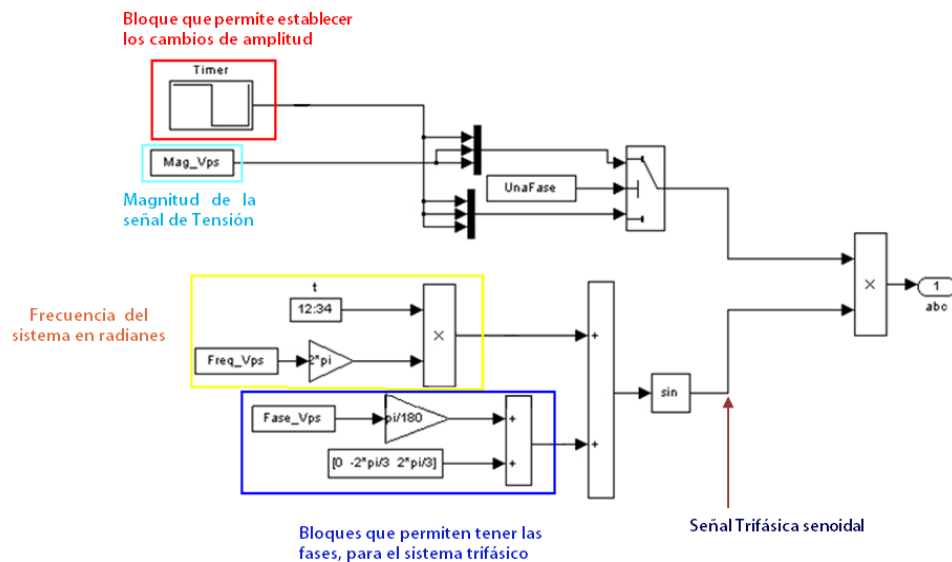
Bloque que permite establecer los cambios de amplitud

Timer

Mag_Vps

Magnitud de la señal de Tensión

UnaFase

Frecuencia del sistema en radianes

t

12:34

Freq_Vps

2*pi

×

Fase_Vps

pi/180

[0 -2*pi/3 2*pi/3]

+

+

+

+

sin

×

1

abc

Bloques que permiten tener las fases, para el sistema trifásico

Señal Trifásica senoidal